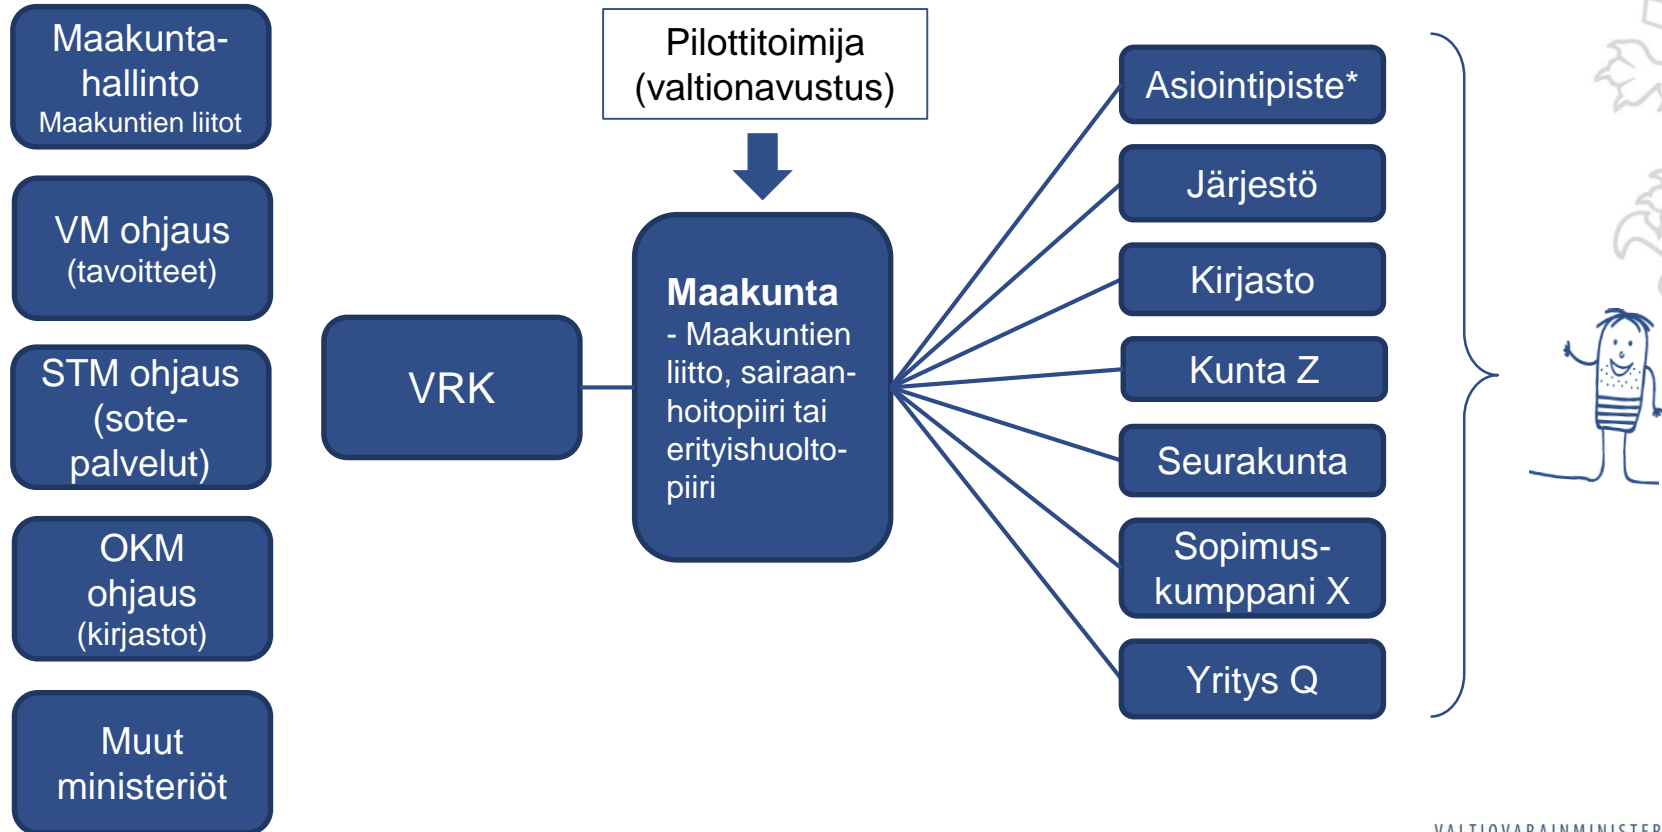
Maakuntahallinto
Maakuntien liitot

VM ohjaus
(tavoitteet)

STM ohjaus
(sote-palvelut)

OKM ohjaus
(kirjastot)

Muut ministeriöt

VRK

Pilottitoimija
(valtionavustus)

Maakunta
- Maakuntien liitto, sairaanhoitopiiri tai erityishuoltopiiri

Asiointipiste*

Järjestö

Kirjasto

Kunta Z

Seurakunta

Sopimuskumppani X

Yritys Q

VALTIOVARAINMINISTER